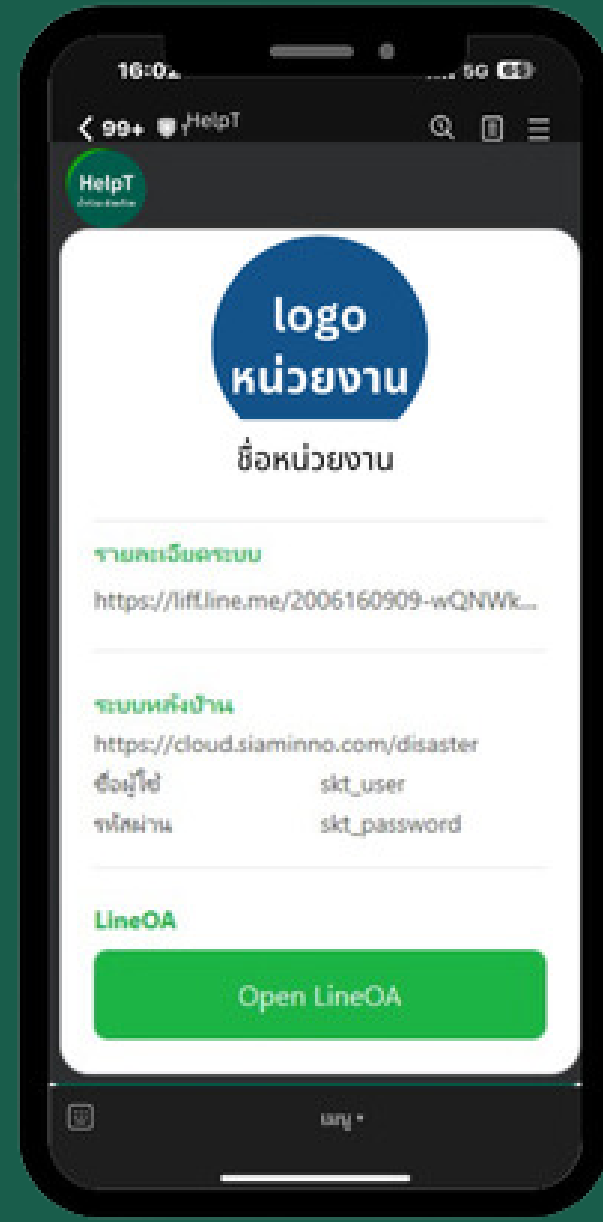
16:0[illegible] 5G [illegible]

< 99+ HelpT

HelpT

logo หน่วยงาน

ชื่อหน่วยงาน

รายละเอียดระบบ

https://liff.line.me/2006160909-wQNWk...

ระบบหลังบ้าน

https://cloud.siaminno.com/disaster

ชื่อผู้ใช้ skt_user

รหัสผ่าน skt_password

LineOA

Open LineOA

เมนู •